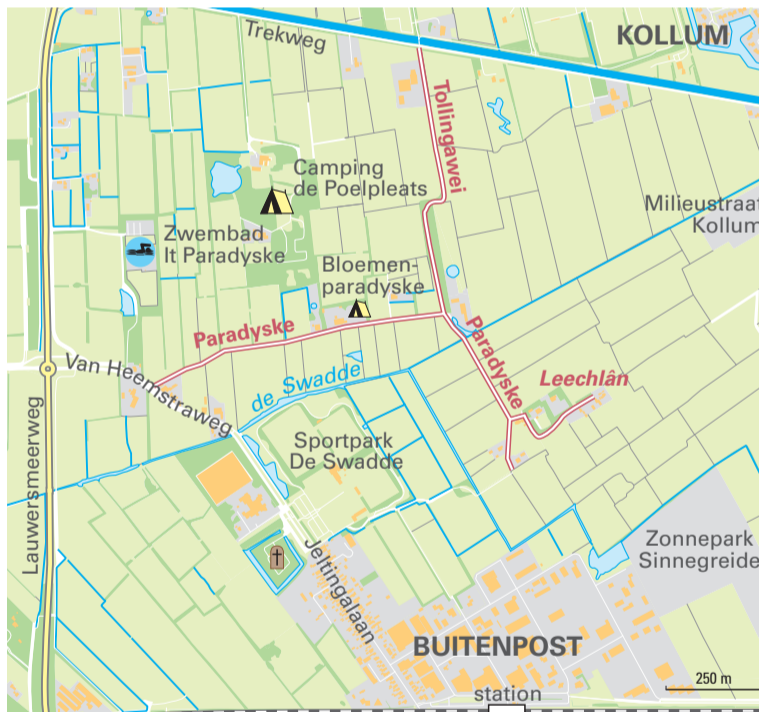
Trekweg

KOLLUM

Tollingawei

Camping de Poelpleats

Milieustraat Kollum

Zwembad It Paradyske

Bloemenparadyske

Paradyske

Paradyske

Leechlân

Van Heemstraweg

de Swadde

Lauwersmeerweg

Sportpark De Swadde

Jeltingalaan

Zonnepark Sinnegreide

BUITENPOST

station

250 m